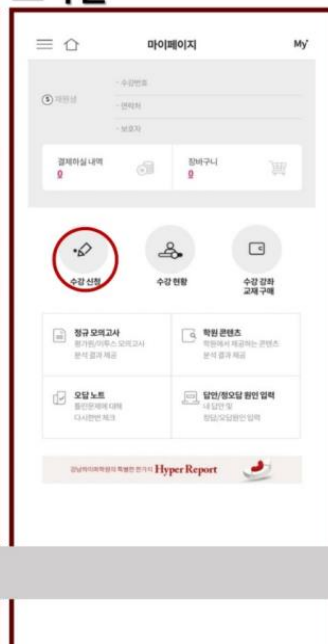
마이페이지

My

S 재원생

- 수강번호
- 연락처
- 보호자

결제하실 내역
0

장바구니
0

수강 신청

수강 현황

수강 강좌 교재 구매

정규 모의고사
평가원/이투스 모의고사 분석 결과 제공

학원 콘텐츠
학원에서 제공하는 콘텐츠 분석 결과 제공

오답 노트
틀린문제에 대해 다시한번 체크

답안/정오답 원인 입력
내 답안 및 정답/오답원인 입력

강남하이퍼학원의 특별한 분석지 Hyper Report